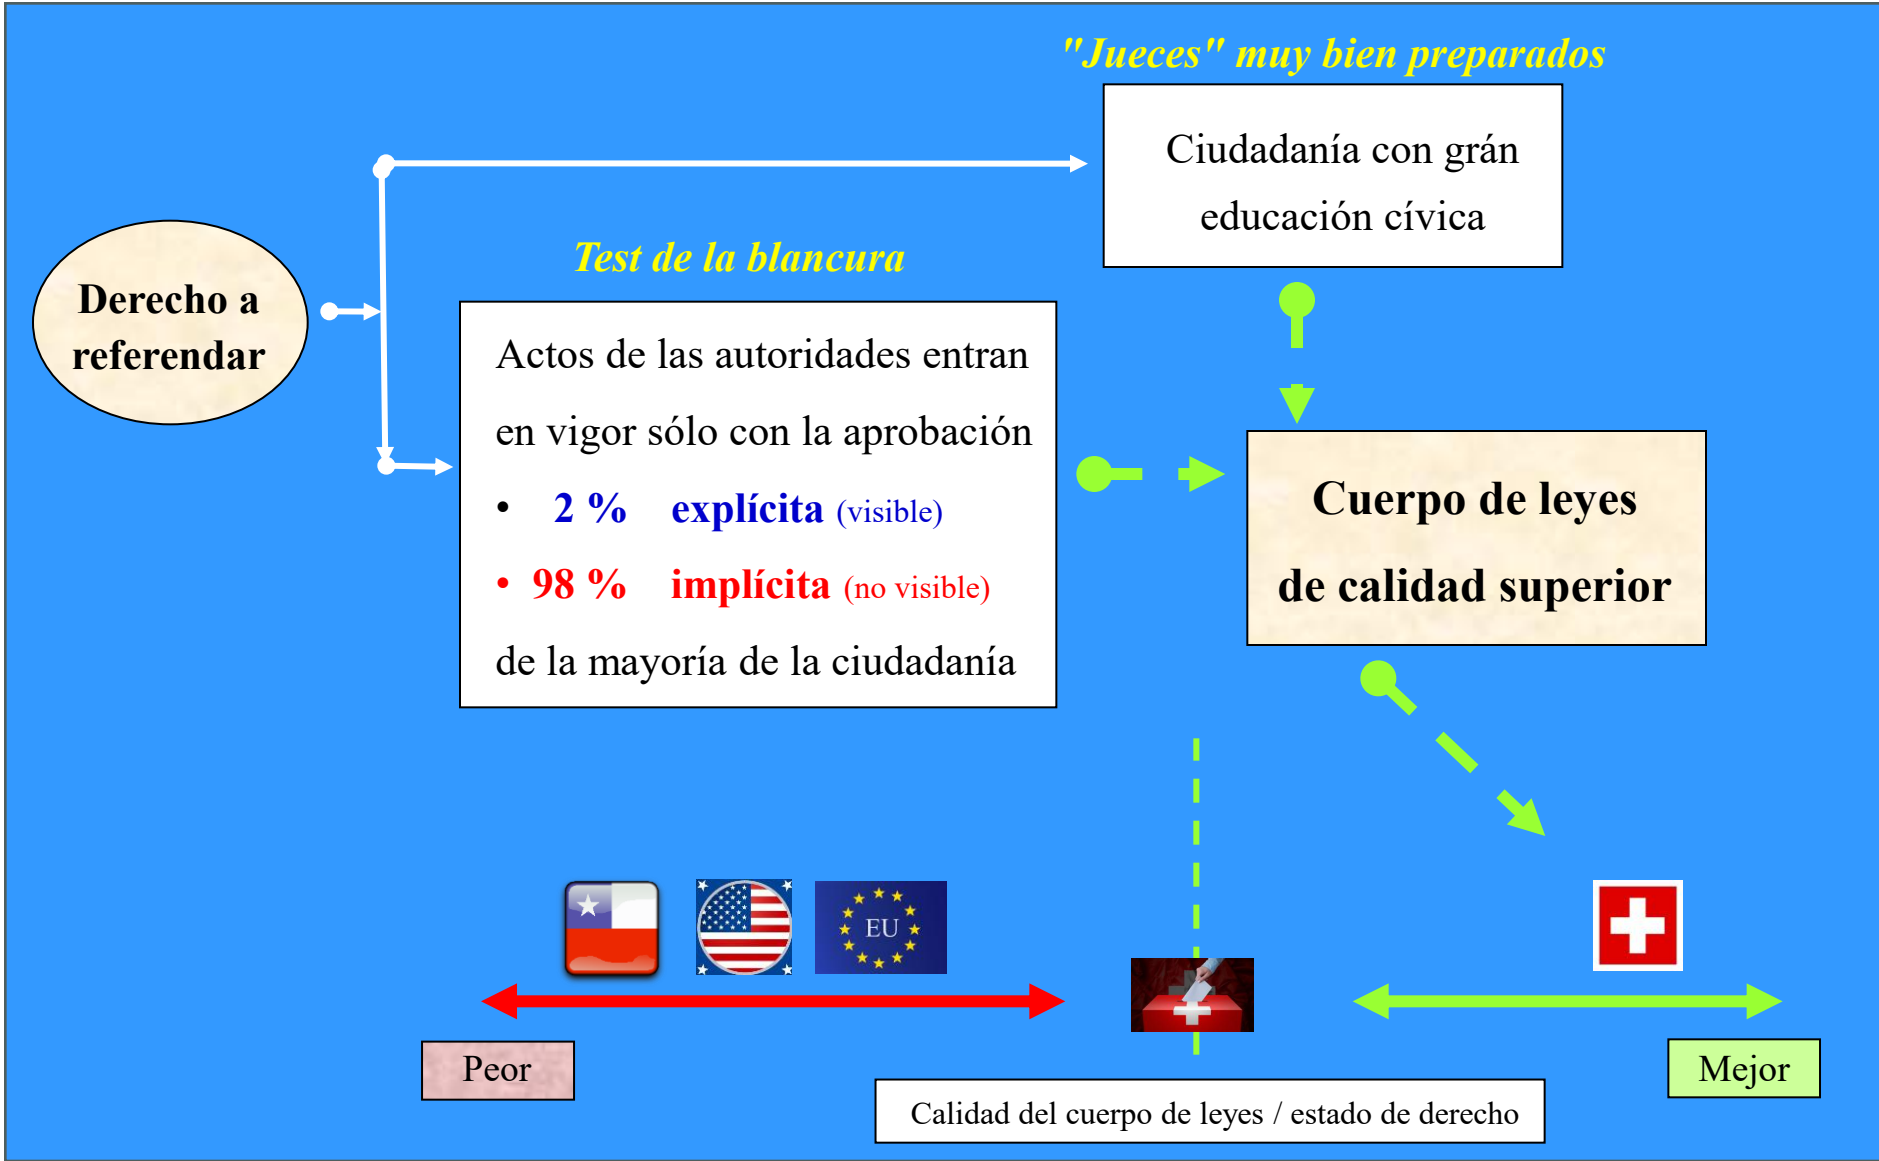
"Jueces" muy bien preparados

Ciudadanía con grán educación cívica

Derecho a referendar

Test de la blancura

Actos de las autoridades entran en vigor sólo con la aprobación

• 2 % explícita (visible)

• 98 % implícita (no visible)

de la mayoría de la ciudadanía

Cuerpo de leyes de calidad superior

EU

Peor

Mejor

Calidad del cuerpo de leyes / estado de derecho